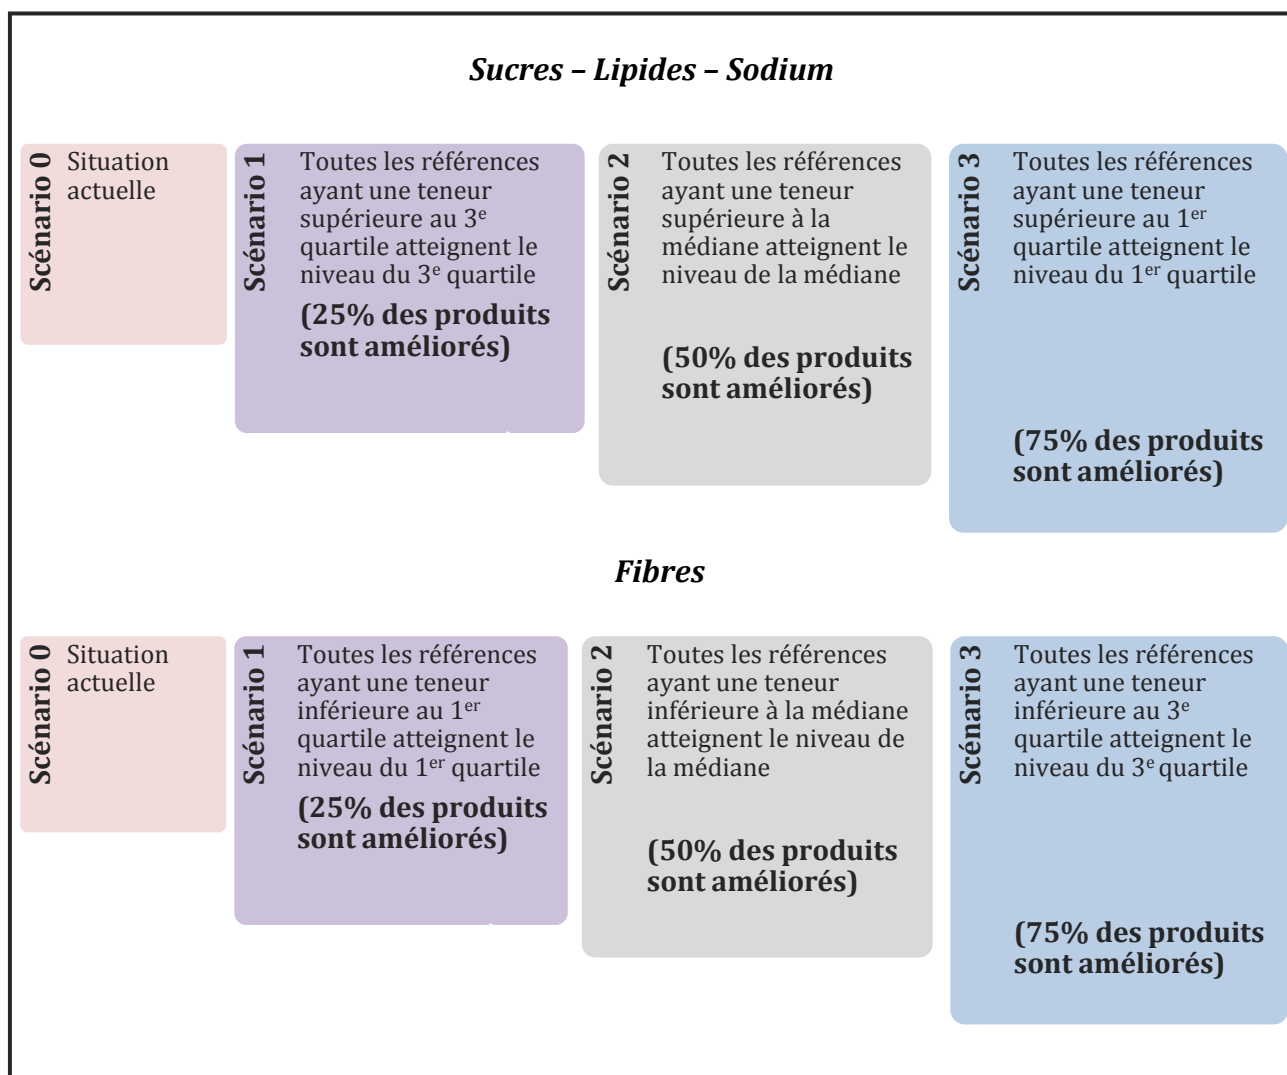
*Sucres – Lipides – Sodium*

**Scénario 0** Situation actuelle

**Scénario 1** Toutes les références ayant une teneur supérieure au 3$^{e}$ quartile atteignent le niveau du 3$^{e}$ quartile

**(25% des produits sont améliorés)**

**Scénario 2** Toutes les références ayant une teneur supérieure à la médiane atteignent le niveau de la médiane

**(50% des produits sont améliorés)**

**Scénario 3** Toutes les références ayant une teneur supérieure au 1$^{er}$ quartile atteignent le niveau du 1$^{er}$ quartile

**(75% des produits sont améliorés)**

*Fibres*

**Scénario 0** Situation actuelle

**Scénario 1** Toutes les références ayant une teneur inférieure au 1$^{er}$ quartile atteignent le niveau du 1$^{er}$ quartile

**(25% des produits sont améliorés)**

**Scénario 2** Toutes les références ayant une teneur inférieure à la médiane atteignent le niveau de la médiane

**(50% des produits sont améliorés)**

**Scénario 3** Toutes les références ayant une teneur inférieure au 3$^{e}$ quartile atteignent le niveau du 3$^{e}$ quartile

**(75% des produits sont améliorés)**